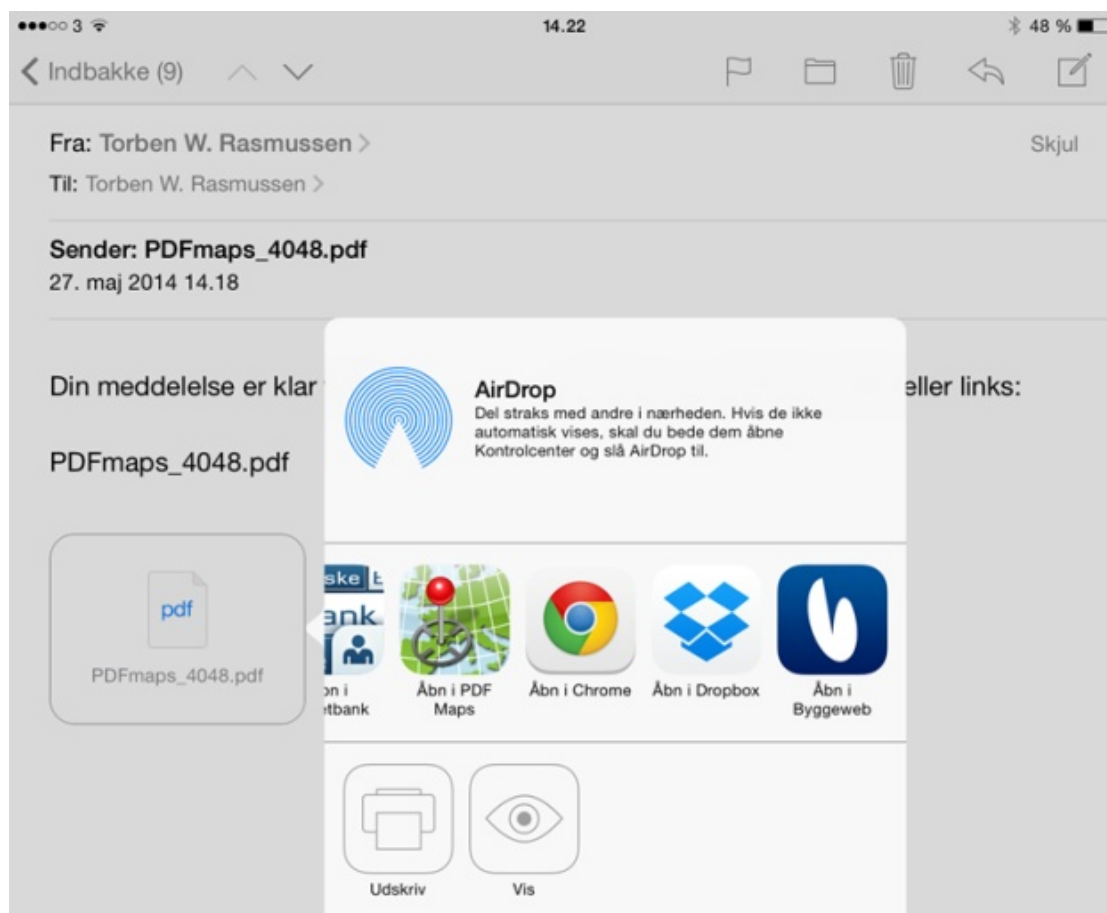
●●●○○ 3 14.22 48 %

Indbakke (9)

Fra: Torben W. Rasmussen >

Skjul

Til: Torben W. Rasmussen >

Sender: PDFmaps_4048.pdf
27. maj 2014 14.18

Din meddelelse er klar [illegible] eller links:

PDFmaps_4048.pdf

pdf
PDFmaps_4048.pdf

AirDrop
Del straks med andre i nærheden. Hvis de ikke automatisk vises, skal du bede dem åbne Kontrolcenter og slå AirDrop til.

ske
bank
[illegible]bn i
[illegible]tbank

Åbn i PDF Maps

Åbn i Chrome

Åbn i Dropbox

Åbn i Byggeweb

Udskriv

Vis